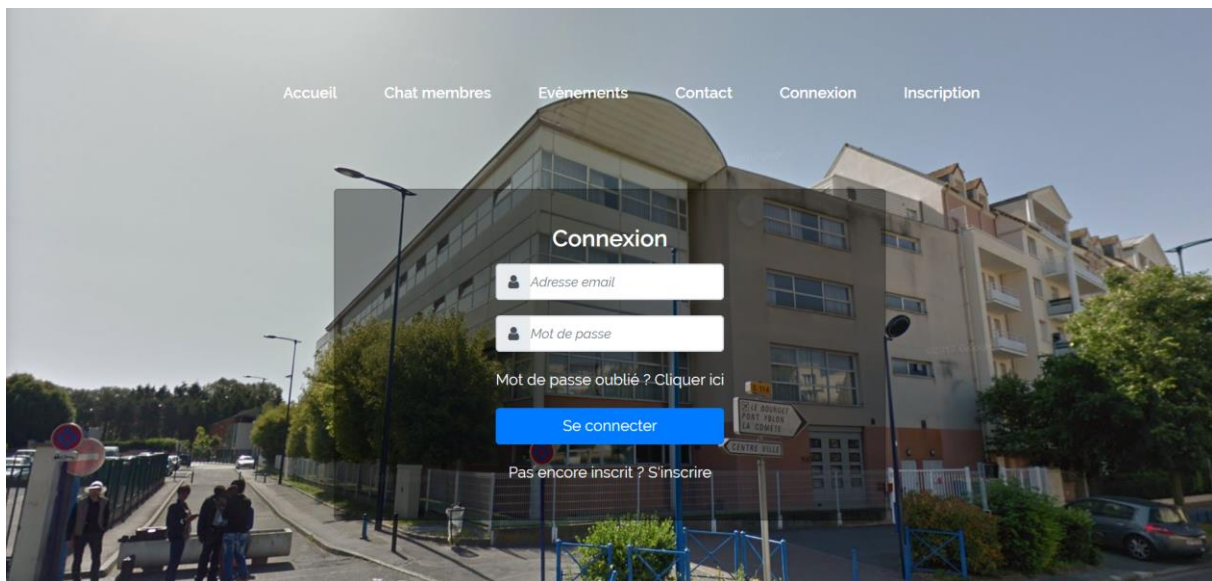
Accueil Chat membres Evènements Contact Connexion Inscription

Connexion

Adresse email

Mot de passe

Mot de passe oublié ? Cliquer ici

Se connecter

Pas encore inscrit ? S'inscrire

LE BOURGET
PONT YBLON
LA COMÈTE

CENTRE VILLE